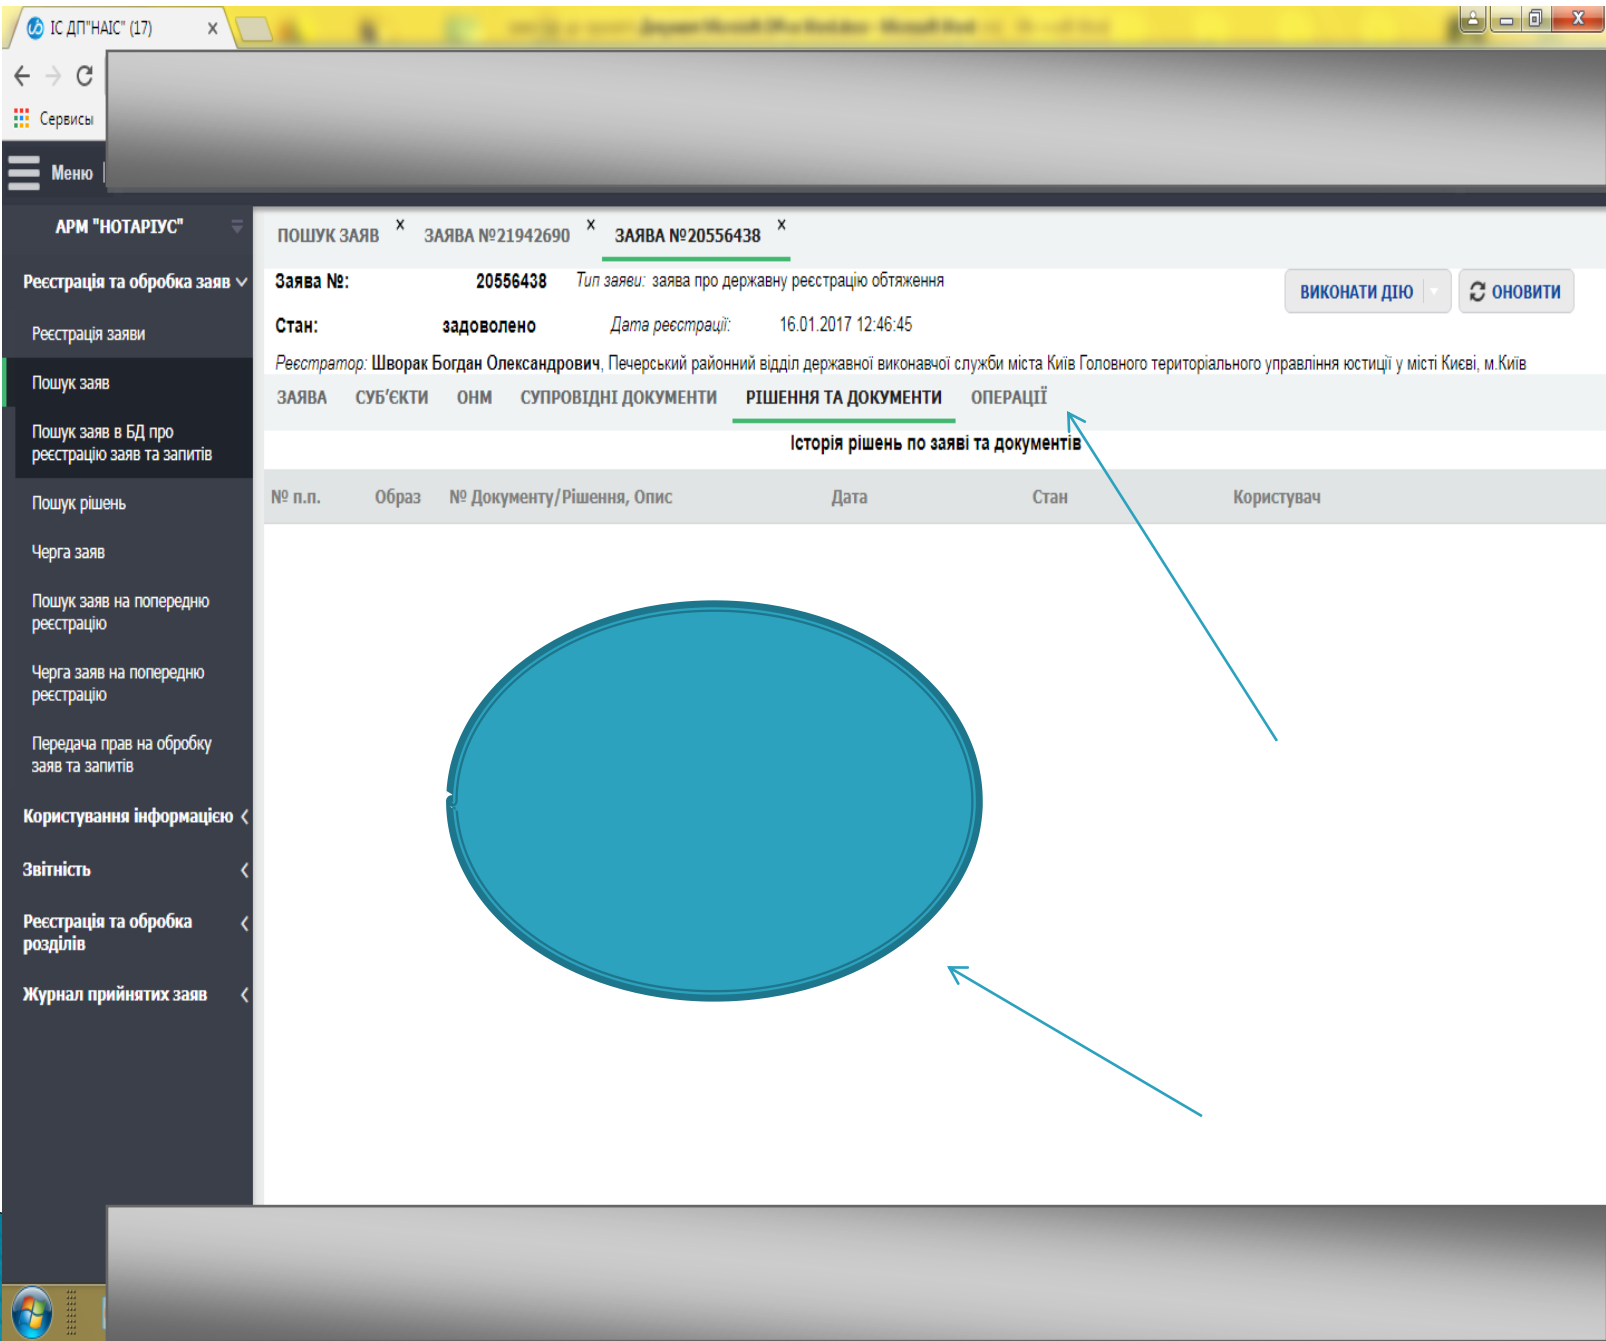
ІС ДП"НАІС" (17)

Сервисы

Меню

АРМ "НОТАРІУС"

Реєстрація та обробка заяв

Реєстрація заяви

Пошук заяв

Пошук заяв в БД про реєстрацію заяв та запитів

Пошук рішень

Черга заяв

Пошук заяв на попередню реєстрацію

Черга заяв на попередню реєстрацію

Передача прав на обробку заяв та запитів

Користування інформацією

Звітність

Реєстрація та обробка розділів

Журнал прийнятих заяв

ПОШУК ЗАЯВ × ЗАЯВА №21942690 × ЗАЯВА №20556438 ×

Заява №: 20556438 Тип заяви: заява про державну реєстрацію обтяження

ВИКОНАТИ ДІЮ ОНОВИТИ

Стан: задоволено Дата реєстрації: 16.01.2017 12:46:45

Реєстратор: Шворак Богдан Олександрович, Печерський районний відділ державної виконавчої служби міста Київ Головного територіального управління юстиції у місті Києві, м.Київ

ЗАЯВА СУБ'ЄКТИ ОНМ СУПРОВІДНІ ДОКУМЕНТИ РІШЕННЯ ТА ДОКУМЕНТИ ОПЕРАЦІЇ

Історія рішень по заяві та документів

| № п.п. | Образ | № Документу/Рішення, Опис | Дата | Стан | Користувач |
|---|---|---|---|---|---|